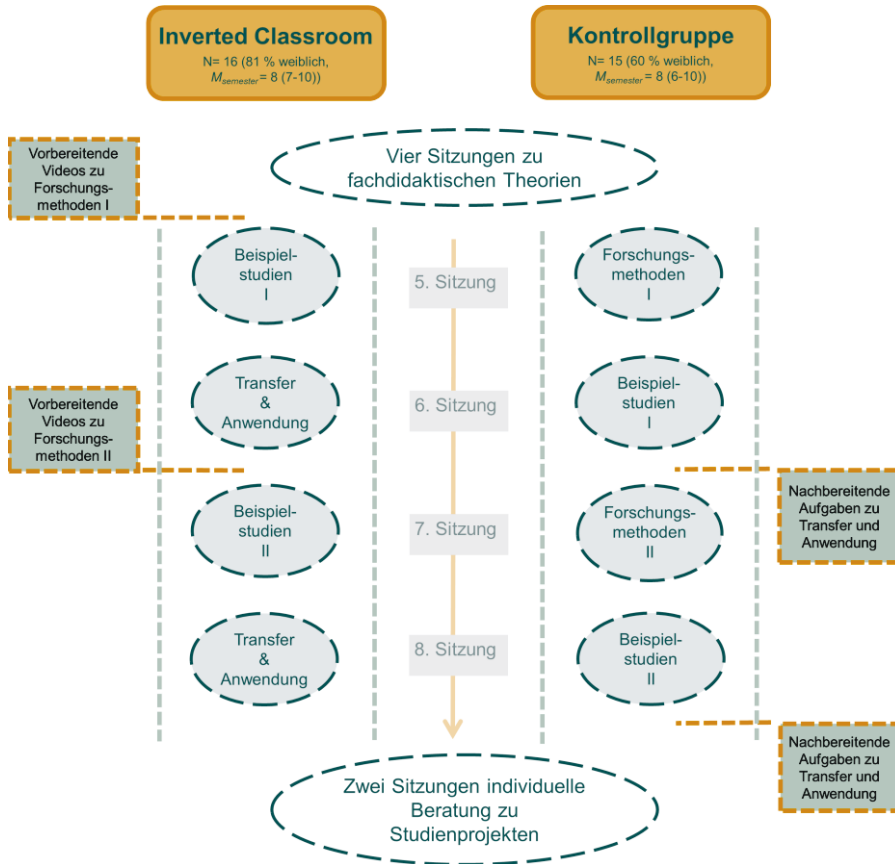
Inverted Classroom
N= 16 (81 % weiblich, $M_{semester}$ = 8 (7-10))

Kontrollgruppe
N= 15 (60 % weiblich, $M_{semester}$ = 8 (6-10))

Vorbereitende Videos zu Forschungsmethoden I

Vier Sitzungen zu fachdidaktischen Theorien

Beispielstudien I

5. Sitzung

Forschungsmethoden I

Vorbereitende Videos zu Forschungsmethoden II

Transfer & Anwendung

6. Sitzung

Beispielstudien I

Nachbereitende Aufgaben zu Transfer und Anwendung

Beispielstudien II

7. Sitzung

Forschungsmethoden II

Transfer & Anwendung

8. Sitzung

Beispielstudien II

Nachbereitende Aufgaben zu Transfer und Anwendung

Zwei Sitzungen individuelle Beratung zu Studienprojekten